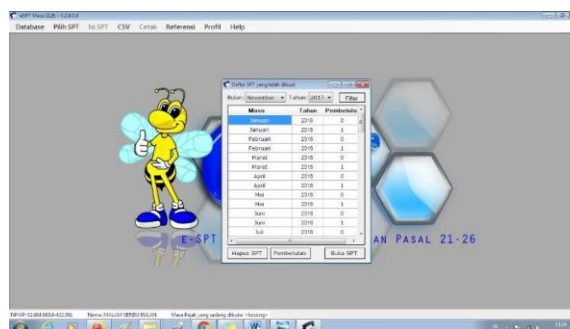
eSPT Masa 21/26 - V.2.4.0.0

Database Pilih SPT Isi SPT CSV Cetak Referensi Profil Help

Daftar SPT yang telah dibuat

Bulan November Tahun 2017 Filter

| Masa | Tahun | Pembetula |
|---|---|---|
| Januari | 2016 | 0 |
| Januari | 2016 | 1 |
| Februari | 2016 | 0 |
| Februari | 2016 | 1 |
| Maret | 2016 | 0 |
| Maret | 2016 | 1 |
| April | 2016 | 0 |
| April | 2016 | 1 |
| Mei | 2016 | 0 |
| Mei | 2016 | 1 |
| Juni | 2016 | 0 |
| Juni | 2016 | 1 |
| Juli | 2016 | 0 |

Hapus SPT Pembetulan Buka SPT

E-SPT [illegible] AN PASAL 21-26

NPWP: 02.664.893.0-432.000 Nama: MALAM SERIBU BULAN Masa Pajak yang sedang dibuka: <kosong>